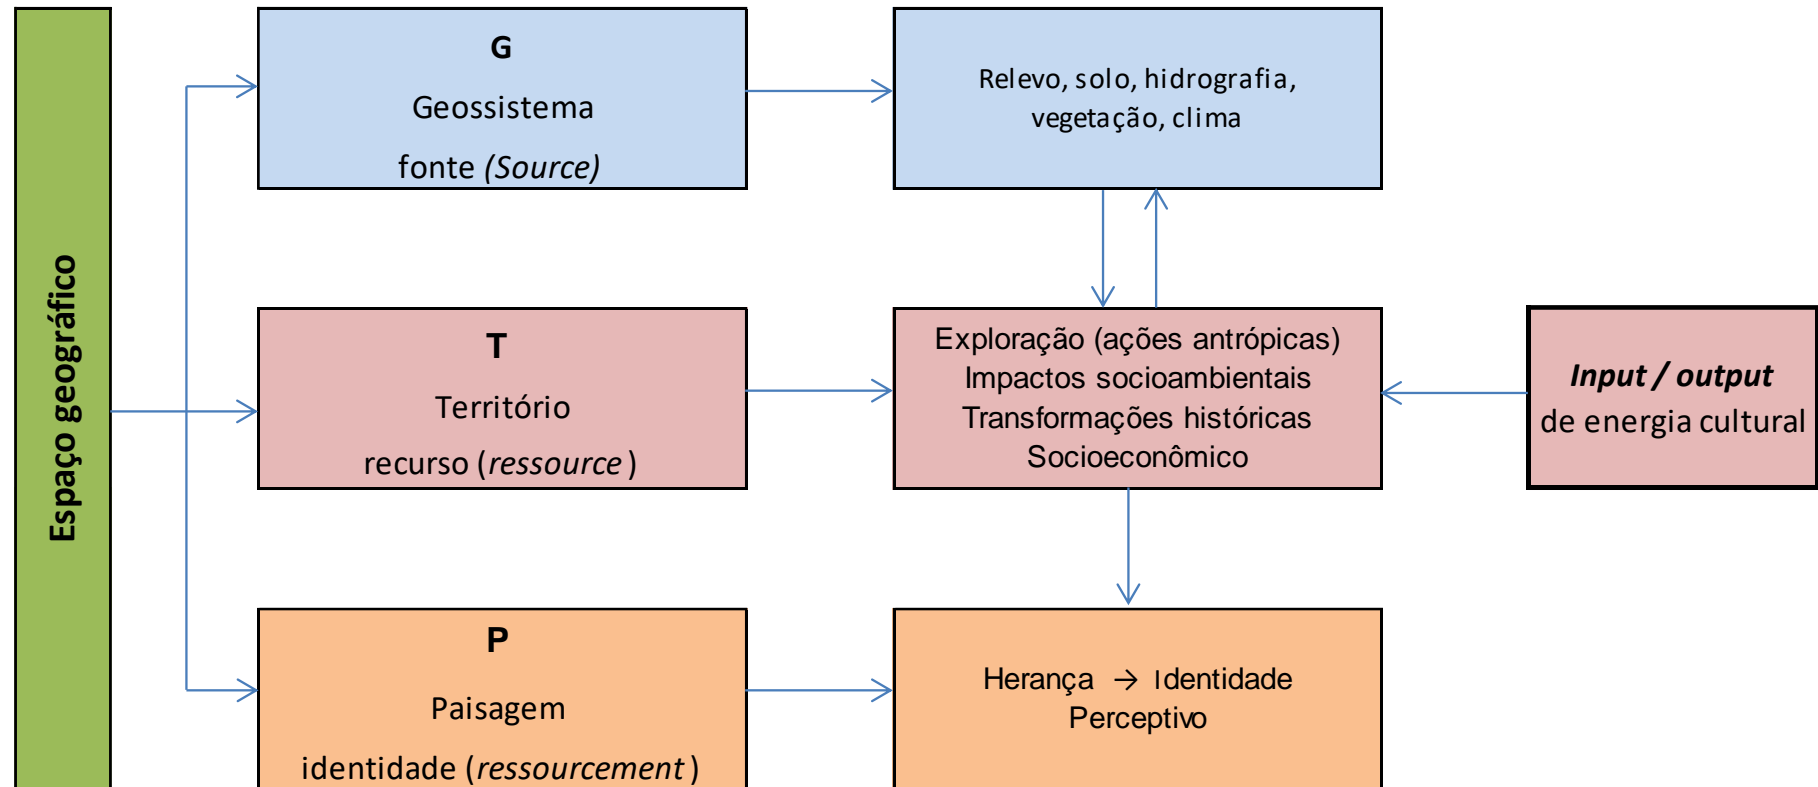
Espaço geográfico

G
Geossistema
fonte *(Source)*

Relevo, solo, hidrografia, vegetação, clima

T
Território
recurso (*ressource* )

Exploração (ações antrópicas)
Impactos socioambientais
Transformações históricas
Socioeconômico

***Input / output***
de energia cultural

P
Paisagem
identidade (*ressourcement* )

Herança → Identidade
Perceptivo